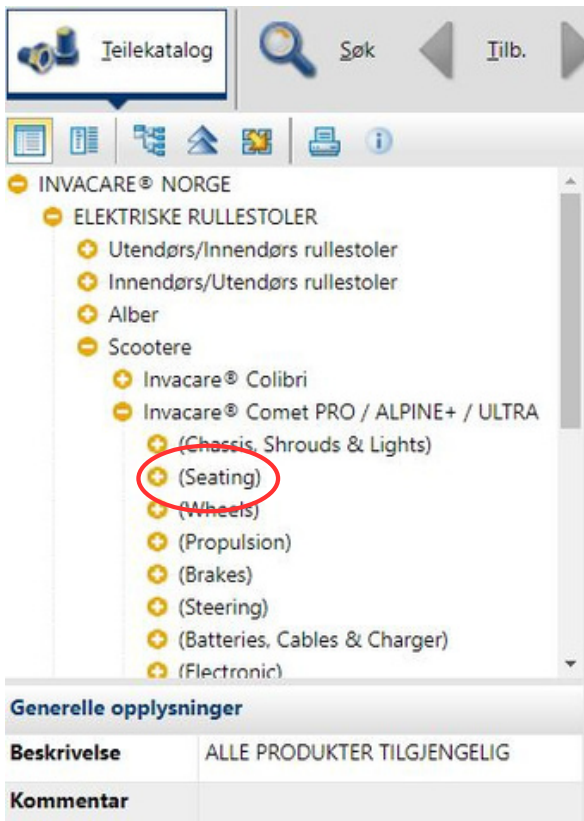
Teilekatalog
Søk
Tilb.

INVACARE® NORGE
ELEKTRISKE RULLESTOLER
Utendørs/Innendørs rullestoler
Innendørs/Utendørs rullestoler
Alber
Scootere
Invacare® Colibri
Invacare® Comet PRO / ALPINE+ / ULTRA
(Chassis, Shrouds & Lights)
(Seating)
(Wheels)
(Propulsion)
(Brakes)
(Steering)
(Batteries, Cables & Charger)
(Electronic)

Generelle opplysninger

| Beskrivelse | ALLE PRODUKTER TILGJENGELIG |
|---|---|
| Kommentar | |